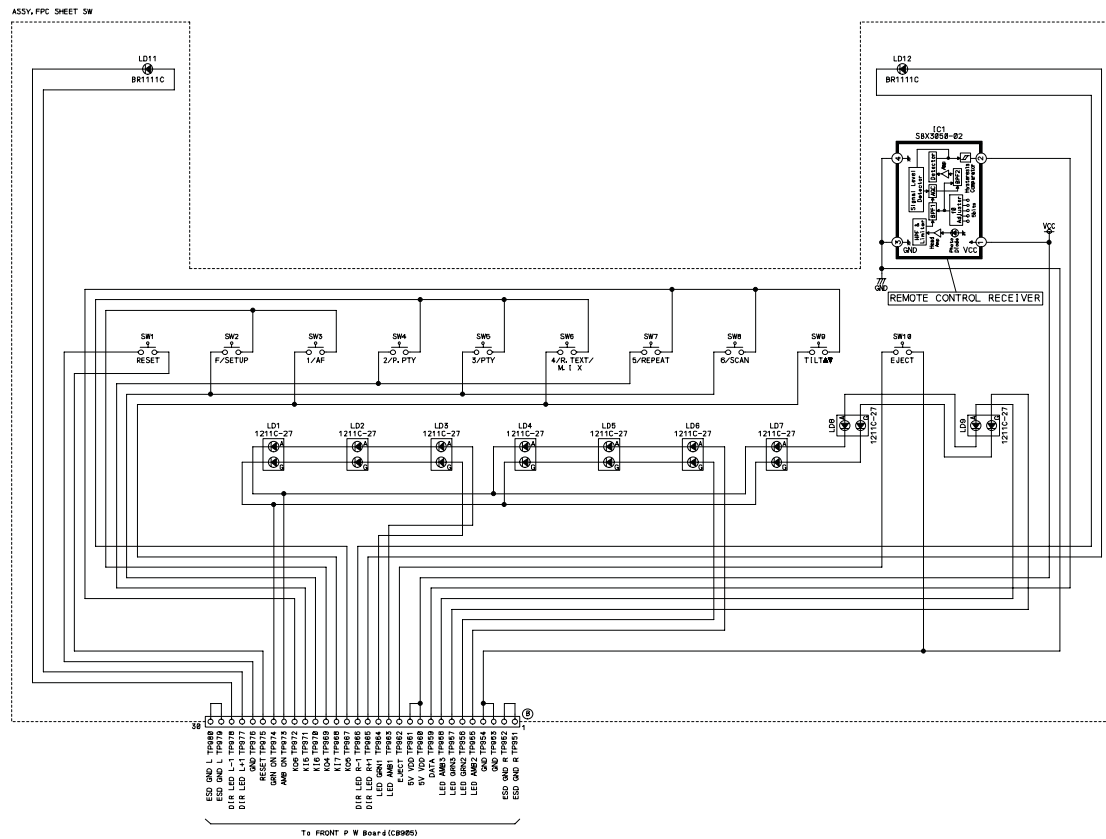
ASSY, FPC SHEET SW

LD11
BR1111C

LD12
BR1111C

IC1
SBX3058-02

Signal Level Detector
AGC
Detector
BPF1
BPF2
Hysteresis Comparator
Limiter
Adjuster
Oscillator
Head Amp
Photo Diode
GND
VCC

VCC

REMOTE CONTROL RECEIVER

SW1
RESET

SW2
F/SETUP

SW3
1/AF

SW4
2/P.PTY

SW5
3/PTY

SW6
4/R.TEXT/
M.I X

SW7
5/REPEAT

SW8
6/SCAN

SW9
TILT▲▼

SW10
EJECT

LD1
1211C-27

LD2
1211C-27

LD3
1211C-27

LD4
1211C-27

LD5
1211C-27

LD6
1211C-27

LD7
1211C-27

LD8
1211C-27

LD9
1211C-27

30
1
B

ESD GND L TP980
ESD GND L TP979
DIR LED L-1 TP978
DIR LED L TP977
GND TP976
RESET TP975
GRN ON TP974
AMB ON TP973
KO6 TP972
KI5 TP971
KI6 TP970
KO4 TP969
KI7 TP968
KO5 TP967
DIR LED R-1 TP966
DIR LED R-1 TP965
LED GRN1 TP964
LED AMB1 TP963
EJECT TP962
5V VDD TP961
5V VDD TP960
DATA TP959
LED AMB3 TP958
LED GRN3 TP957
LED GRN2 TP956
LED AMB2 TP955
GND TP954
GND TP953
ESD GND R TP952
ESD GND R TP951

To FRONT P W Board(CB905)